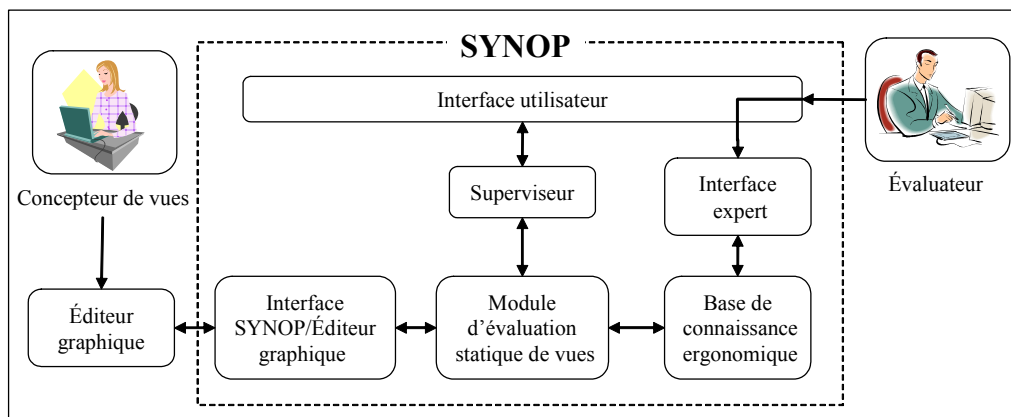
SYNOP

Interface utilisateur

Concepteur de vues

Évaluateur

Superviseur

Interface expert

Éditeur graphique

Interface SYNOP/Éditeur graphique

Module d'évaluation statique de vues

Base de connaissance ergonomique